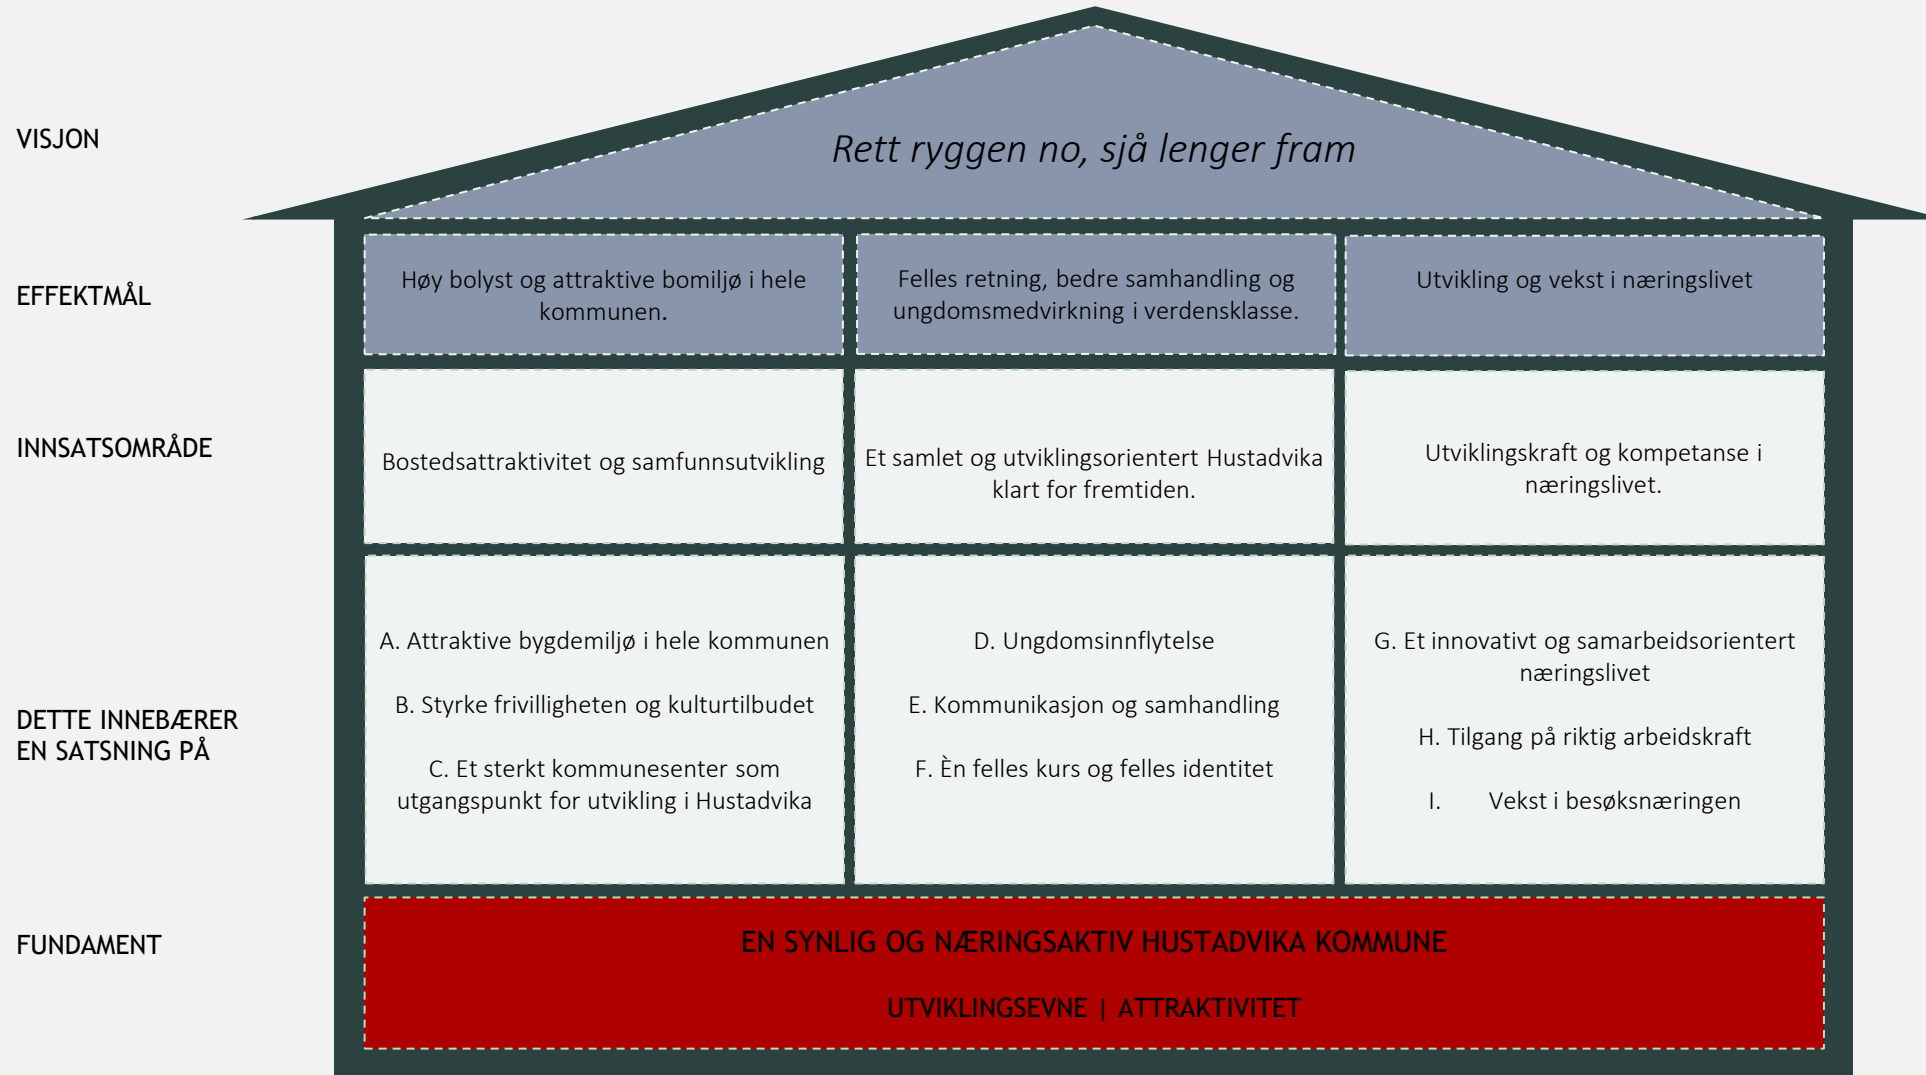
VISJON

Rett ryggen no, sjå lenger fram

EFFEKTMÅL

Høy bolyst og attraktive bomiljø i hele kommunen.

Felles retning, bedre samhandling og ungdomsmedvirkning i verdensklasse.

Utvikling og vekst i næringslivet

INNSATSOMRÅDE

Bostedsattraktivitet og samfunnsutvikling

Et samlet og utviklingsorientert Hustadvika klart for fremtiden.

Utviklingskraft og kompetanse i næringslivet.

DETTE INNEBÆRER EN SATSNING PÅ

A. Attraktive bygdemiljø i hele kommunen

B. Styrke frivilligheten og kulturtilbudet

C. Et sterkt kommunesenter som utgangspunkt for utvikling i Hustadvika

D. Ungdomsinnflytelse

E. Kommunikasjon og samhandling

F. Èn felles kurs og felles identitet

G. Et innovativt og samarbeidsorientert næringslivet

H. Tilgang på riktig arbeidskraft

I. Vekst i besøksnæringen

FUNDAMENT

EN SYNLIG OG NÆRINGSAKTIV HUSTADVIKA KOMMUNE

UTVIKLINGSEVNE | ATTRAKTIVITET